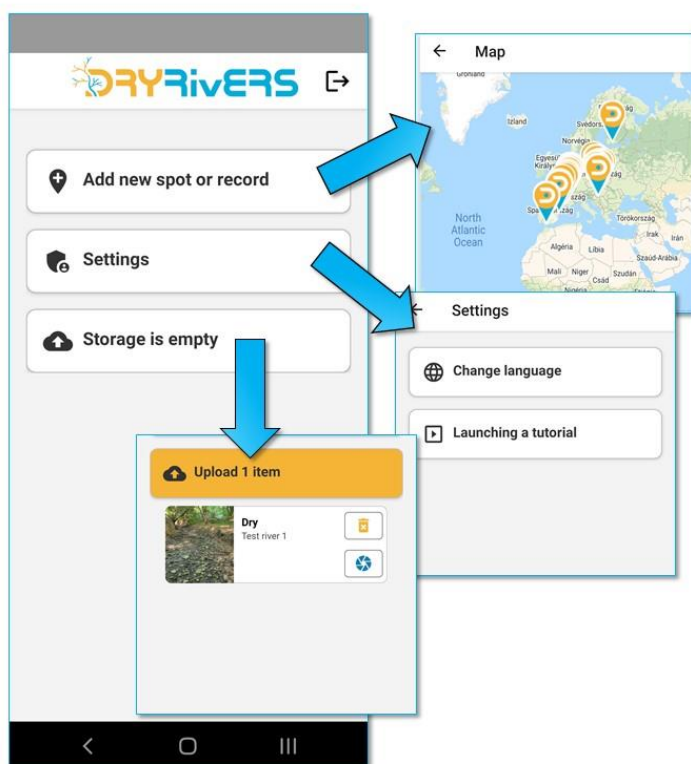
DRYRivERS

Add new spot or record

Settings

Storage is empty

Map

Grönland

Izland

Svédors

Norvégia

Egyesült Király

North Atlantic Ocean

Spa

ázag

zág

Törökország

Irak

Irán

Algéria

Líbia

Szaúd-Arábia

Mali

Niger

Szudán

Csád

Nigéria

Settings

Change language

Launching a tutorial

Upload 1 item

Dry

Test river 1